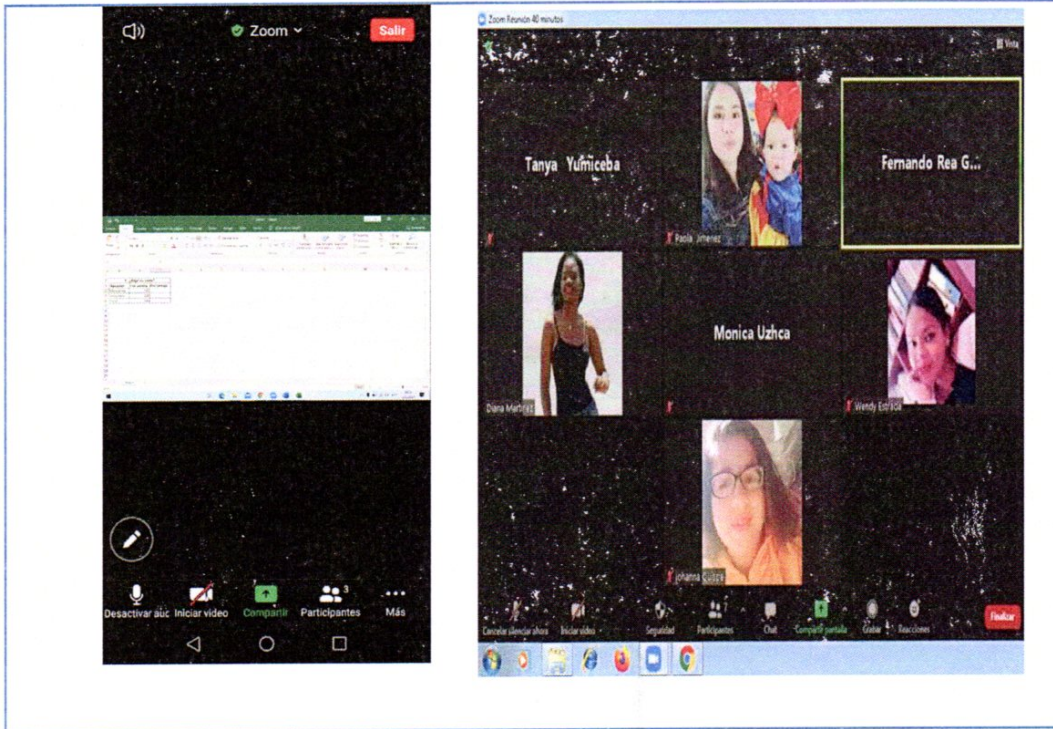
Zoom
Salir

Desactivar auc
Iniciar video
Compartir
Participantes
3
Más

Zoom Reunión 40 minutos
Vista

Tanya Yumiceba
Paola Jimenez
Fernando Rea G...
Diana Martinez
Monica Uzhca
Wendy Estrada
Johanna Quizpe

Cancelar silenciar ahora
Iniciar video
Seguridad
Participantes
Chat
Compartir pantalla
Grabar
Reacciones
Finalizar